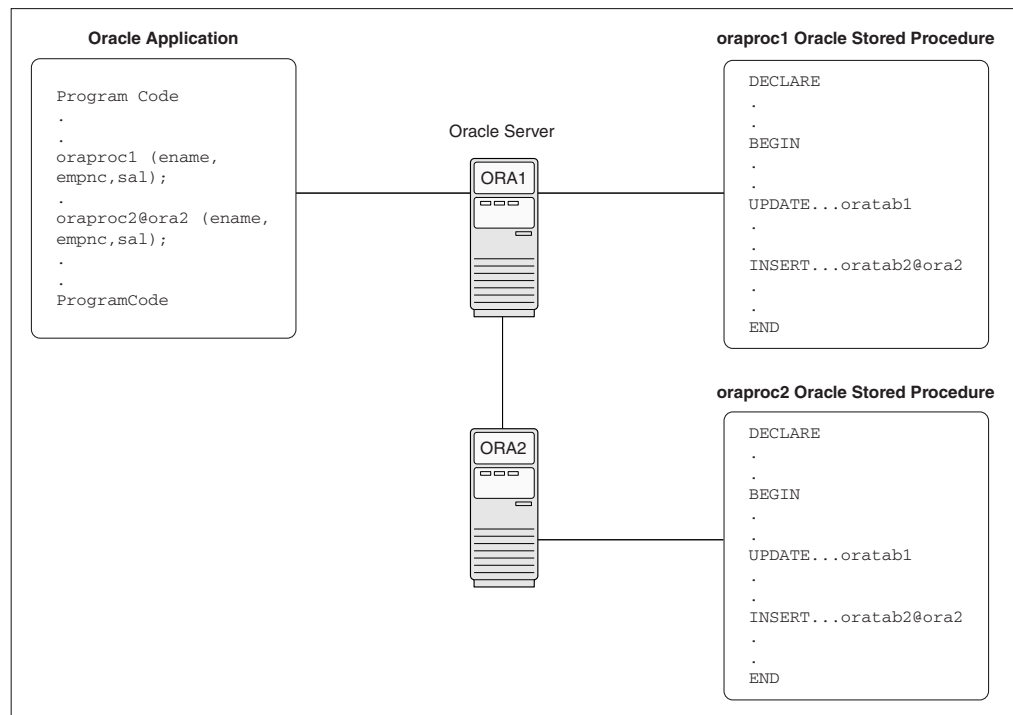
Oracle Application

Program Code
.
.
oraproc1 (ename, empnc,sal);
.
oraproc2@ora2 (ename, empnc,sal);
.
.
ProgramCode

Oracle Server

ORA1

ORA2

oraproc1 Oracle Stored Procedure

DECLARE
.
.
BEGIN
.
.
UPDATE...oratab1
.
.
INSERT...oratab2@ora2
.
.
END

oraproc2 Oracle Stored Procedure

DECLARE
.
.
BEGIN
.
.
UPDATE...oratab1
.
.
INSERT...oratab2@ora2
.
.
END